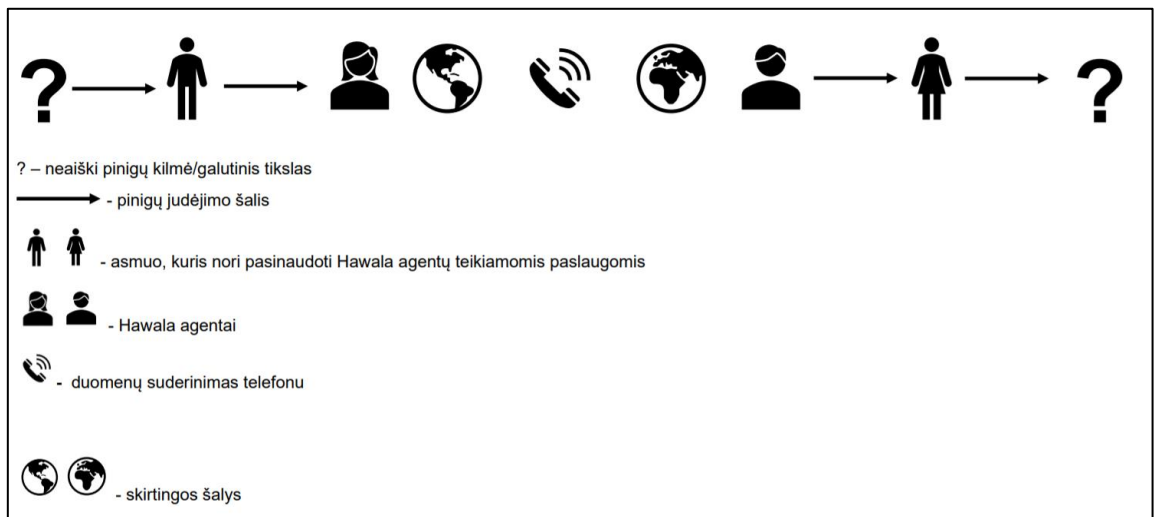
? ?

? – neaiški pinigų kilmė/galutinis tikslas

- pinigų judėjimo šalis

- asmuo, kuris nori pasinaudoti Hawala agentų teikiamomis paslaugomis

- Hawala agentai

- duomenų suderinimas telefonu

- skirtingos šalys